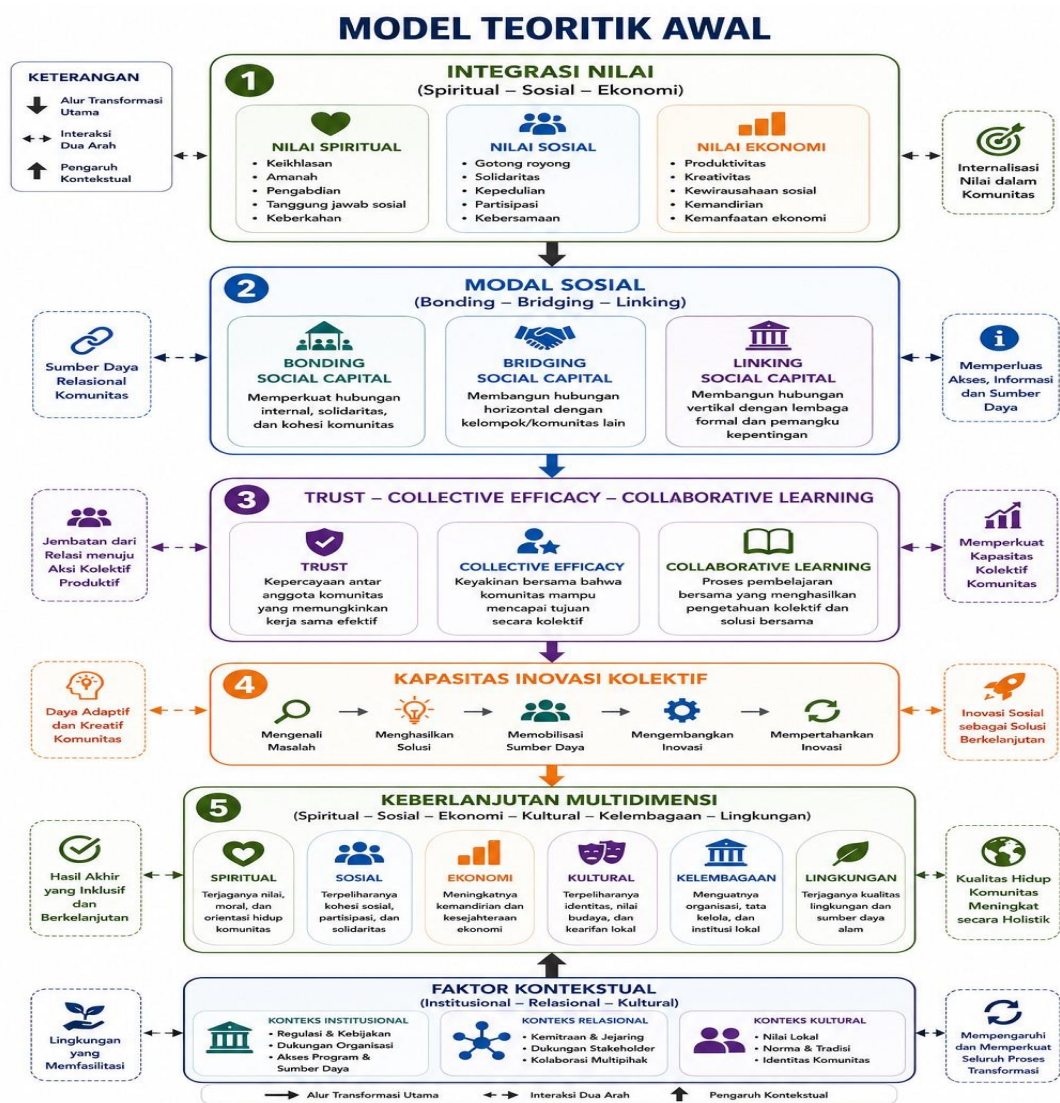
MODEL TEORITIK AWAL

KETERANGAN
Alur Transformasi Utama
Interaksi Dua Arah
Pengaruh Kontekstual

1
INTEGRASI NILAI
(Spiritual – Sosial – Ekonomi)

NILAI SPIRITUAL
• Keikhlasan
• Amanah
• Pengabdian
• Tanggung jawab sosial
• Keberkahan

NILAI SOSIAL
• Gotong royong
• Solidaritas
• Kepedulian
• Partisipasi
• Kebersamaan

NILAI EKONOMI
• Produktivitas
• Kreativitas
• Kewirausahaan sosial
• Kemandirian
• Kemanfaatan ekonomi

Internalisasi Nilai dalam Komunitas

2
MODAL SOSIAL
(Bonding – Bridging – Linking)

Sumber Daya Relasional Komunitas

BONDING SOCIAL CAPITAL
Memperkuat hubungan internal, solidaritas, dan kohesi komunitas

BRIDGING SOCIAL CAPITAL
Membangun hubungan horizontal dengan kelompok/komunitas lain

LINKING SOCIAL CAPITAL
Membangun hubungan vertikal dengan lembaga formal dan pemangku kepentingan

Memperluas Akses, Informasi dan Sumber Daya

3
TRUST – COLLECTIVE EFFICACY – COLLABORATIVE LEARNING

Jembatan dari Relasi menuju Aksi Kolektif Produktif

TRUST
Kepercayaan antar anggota komunitas yang memungkinkan kerja sama efektif

COLLECTIVE EFFICACY
Keyakinan bersama bahwa komunitas mampu mencapai tujuan secara kolektif

COLLABORATIVE LEARNING
Proses pembelajaran bersama yang menghasilkan pengetahuan kolektif dan solusi bersama

Memperkuat Kapasitas Kolektif Komunitas

4
KAPASITAS INOVASI KOLEKTIF

Daya Adaptif dan Kreatif Komunitas

Mengenali Masalah
Menghasilkan Solusi
Memobilisasi Sumber Daya
Mengembangkan Inovasi
Mempertahankan Inovasi

Inovasi Sosial sebagai Solusi Berkelanjutan

5
KEBERLANJUTAN MULTIDIMENSI
(Spiritual – Sosial – Ekonomi – Kultural – Kelembagaan – Lingkungan)

Hasil Akhir yang Inklusif dan Berkelanjutan

SPIRITUAL
Terjaganya nilai, moral, dan orientasi hidup komunitas

SOSIAL
Terpeliharanya kohesi sosial, partisipasi, dan solidaritas

EKONOMI
Meningkatnya kemandirian dan kesejahteraan ekonomi

KULTURAL
Terpeliharanya identitas, nilai budaya, dan kearifan lokal

KELEMBAGAAN
Menguatnya organisasi, tata kelola, dan institusi lokal

LINGKUNGAN
Terjaganya kualitas lingkungan dan sumber daya alam

Kualitas Hidup Komunitas Meningkat secara Holistik

FAKTOR KONTEKSTUAL
(Institusional – Relasional – Kultural)

Lingkungan yang Memfasilitasi

KONTEKS INSTITUSIONAL
• Regulasi & Kebijakan
• Dukungan Organisasi
• Akses Program & Sumber Daya

KONTEKS RELASIONAL
• Kemitraan & Jejaring
• Dukungan Stakeholder
• Kolaborasi Multipihak

KONTEKS KULTURAL
• Nilai Lokal
• Norma & Tradisi
• Identitas Komunitas

Mempengaruhi dan Memperkuat Seluruh Proses Transformasi

Alur Transformasi Utama
Interaksi Dua Arah
Pengaruh Kontekstual